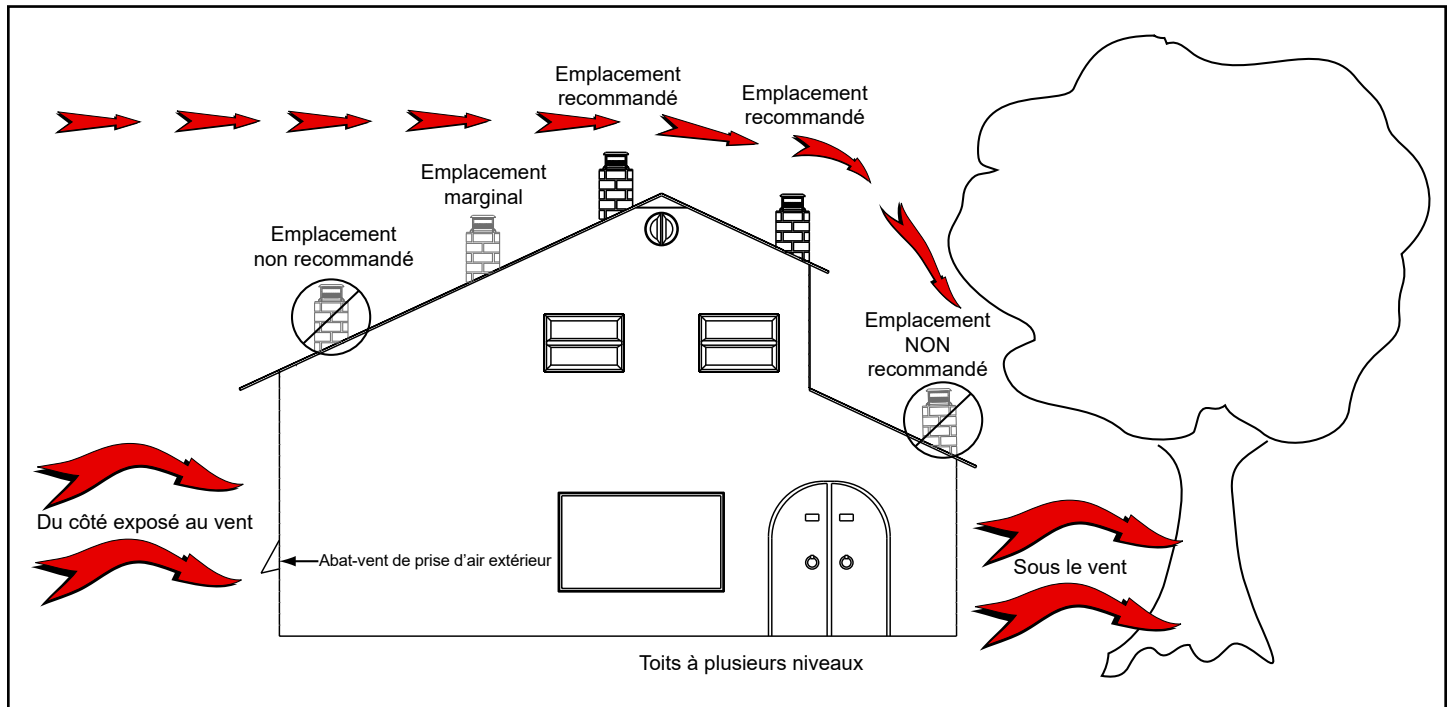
Emplacement recommandé

Emplacement recommandé

Emplacement marginal

Emplacement non recommandé

Emplacement NON recommandé

Du côté exposé au vent

Abat-vent de prise d'air extérieur

Sous le vent

Toits à plusieurs niveaux